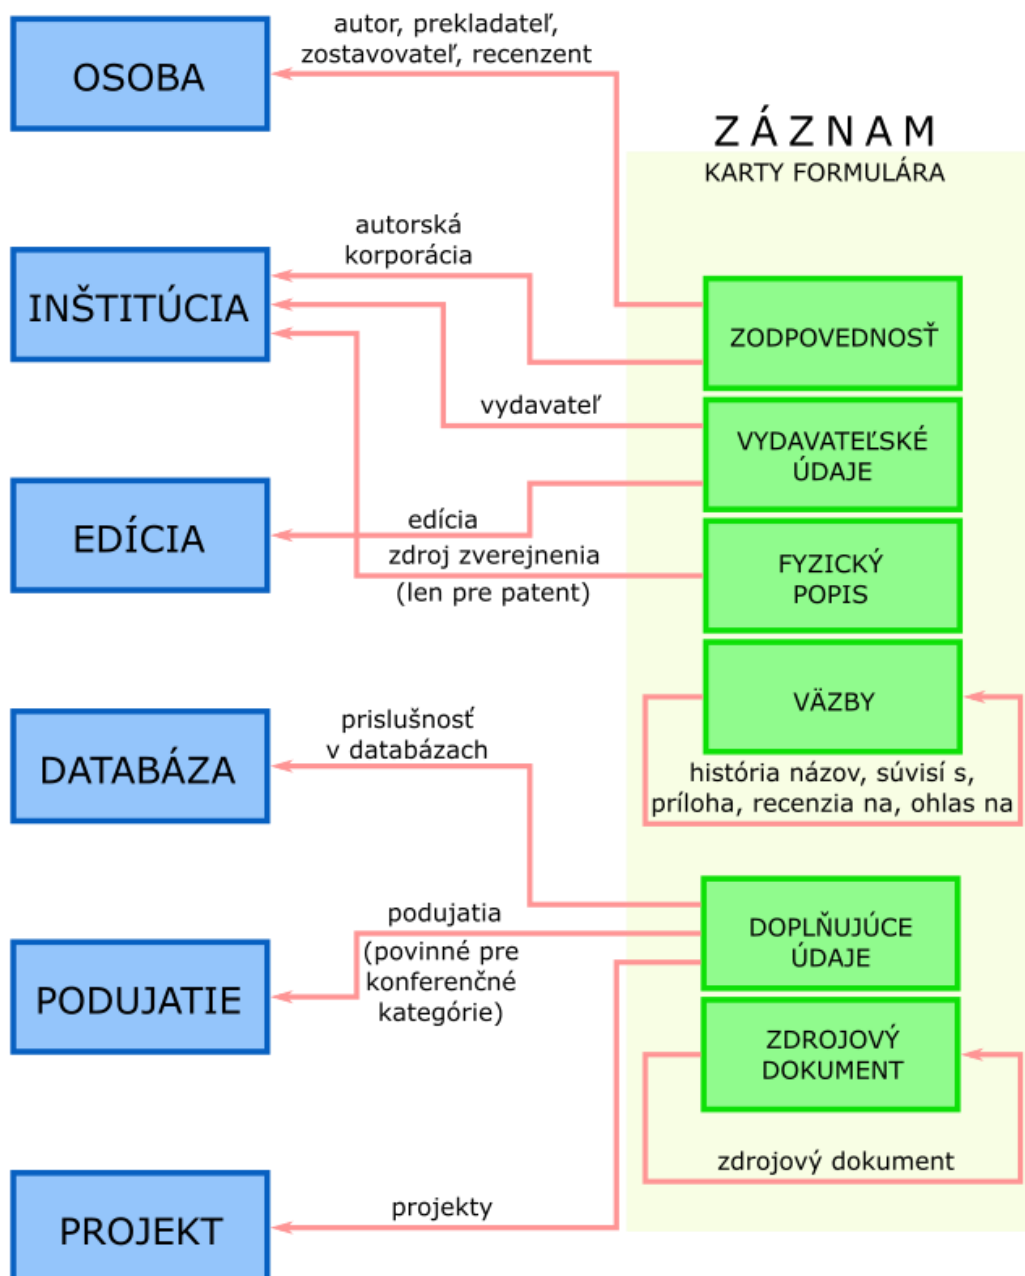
OSOBA

autor, prekladateľ, zostavovateľ, recenzent

ZÁZNAM

KARTY FORMULÁRA

INŠTITÚCIA

autorská korporácia

ZODPOVEDNOSŤ

vydavateľ

VYDAVATEĽSKÉ ÚDAJE

EDÍCIA

edícia

zdroj zverejnenia (len pre patent)

FYZICKÝ POPIS

VÄZBY

DATABÁZA

prislušnosť v databázach

história názov, súvisí s, príloha, recenzia na, ohlas na

podujatia (povinné pre konferenčné kategórie)

DOPLŇUJÚCE ÚDAJE

PODUJATIE

ZDROJOVÝ DOKUMENT

zdrojový dokument

projekty

PROJEKT